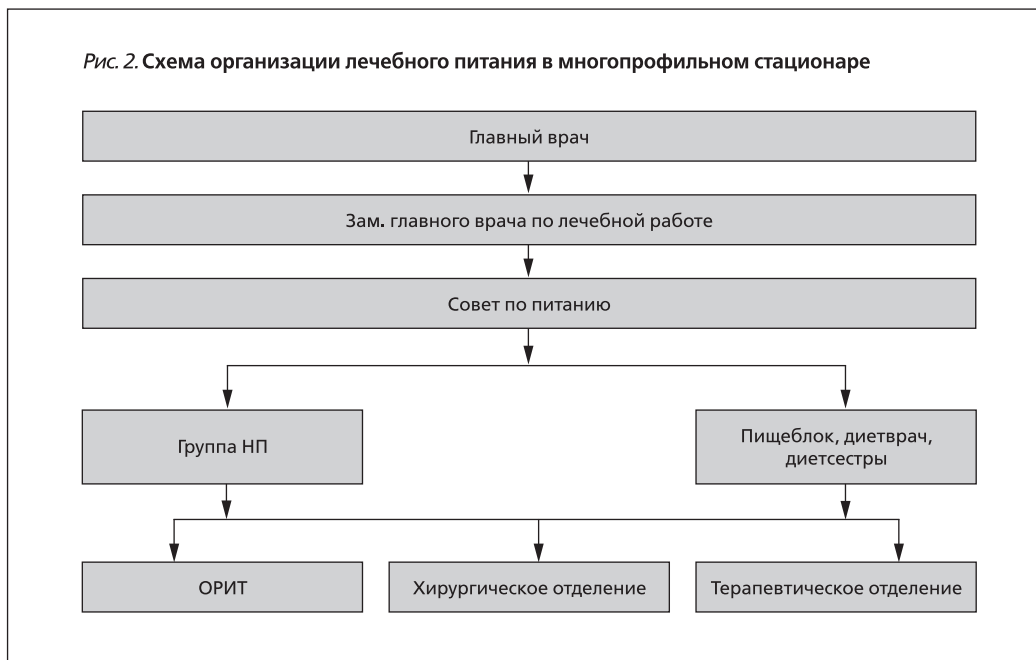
Рис. 2. Схема организации лечебного питания в многопрофильном стационаре

Главный врач

Зам. главного врача по лечебной работе

Совет по питанию

Группа НП

Пищеблок, диетврач, диетсестры

ОРИТ

Хирургическое отделение

Терапевтическое отделение